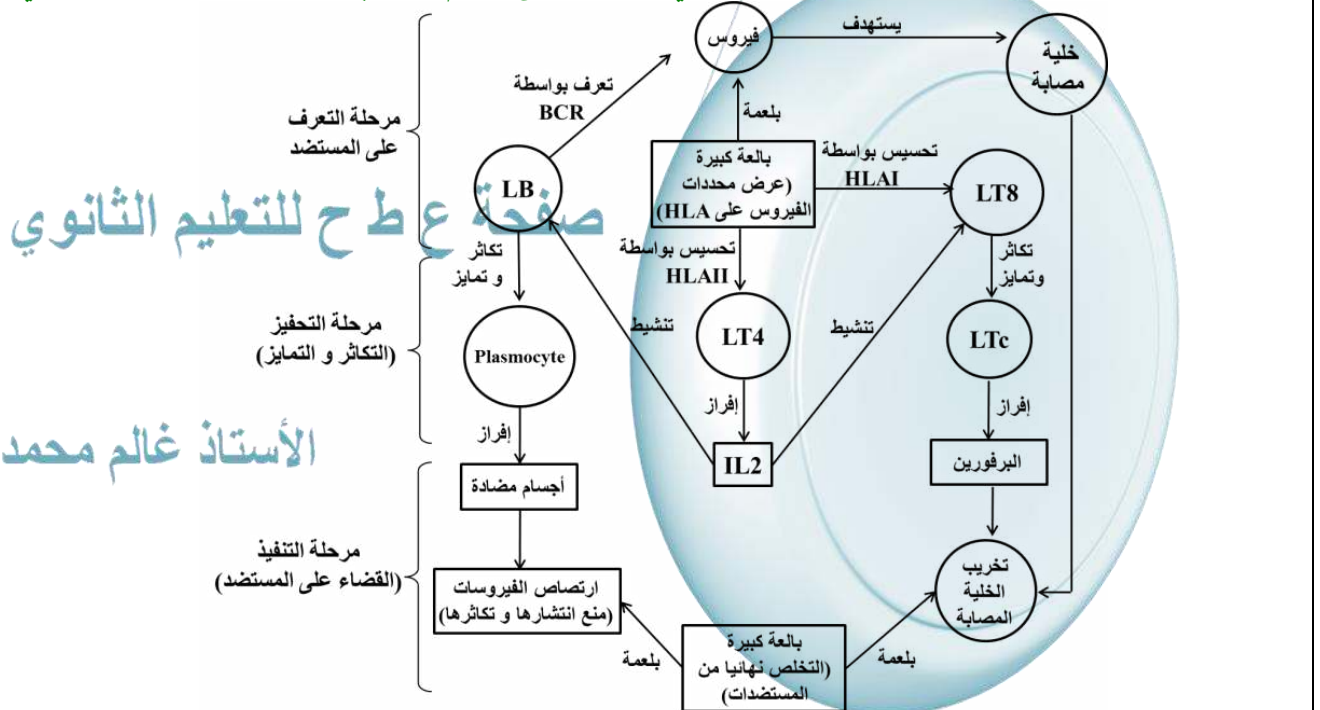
مرحلة التعرف على المستضد

مرحلة التحفيز (التكاثر و التمايز)

مرحلة التنفيذ (القضاء على المستضد)

فيروس

يستهدف

خلية مصابة

تعرف بواسطة BCR

بلعمة

بالعة كبيرة (عرض محددات الفيروس على HLA)

تحسيس بواسطة HLAI

LB

LT8

صفحة ع ط ح للتعليم الثانوي

تكاثر و تمايز

تحسيس بواسطة HLAII

تكاثر وتمايز

تنشيط

تنشيط

Plasmocyte

LT4

LTc

إفراز

إفراز

إفراز

الأستاذ غالم محمد

IL2

البرفورين

أجسام مضادة

تخريب الخلية المصابة

ارتصاص الفيروسات (منع انتشارها و تكاثرها)

بلعمة

بالعة كبيرة (التخلص نهائيا من المستضدات)

بلعمة